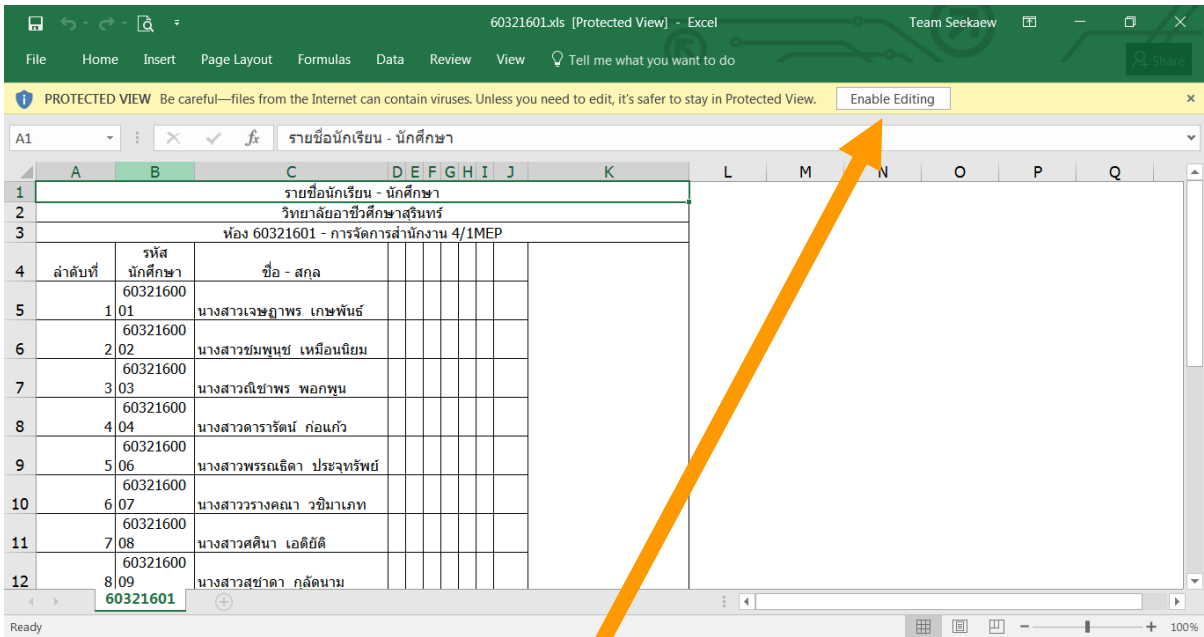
60321601.xls [Protected View] - Excel    Team Seekaew

File Home Insert Page Layout Formulas Data Review View Tell me what you want to do    Share

PROTECTED VIEW Be careful—files from the Internet can contain viruses. Unless you need to edit, it's safer to stay in Protected View.  Enable Editing

A1    $f_x$    รายชื่อนักเรียน - นักศึกษา

| | A | B | C | D | E | F | G | H | I | J | K | L | M | N | O | P | Q |
|---|---|---|---|---|---|---|---|---|---|---|---|---|---|---|---|---|---|
| 1 | รายชื่อนักเรียน - นักศึกษา | | | | | | | | | | | | | | | | |
| 2 | วิทยาลัยอาชีวศึกษาสุรินทร์ | | | | | | | | | | | | | | | | |
| 3 | ห้อง 60321601 - การจัดการสำนักงาน 4/1MEP | | | | | | | | | | | | | | | | |
| 4 | ลำดับที่ | รหัสนักศึกษา | ชื่อ - สกุล | | | | | | | | | | | | | | |
| 5 | 1 | 6032160001 | นางสาวเจษฎาพร เกษพันธ์ | | | | | | | | | | | | | | |
| 6 | 2 | 6032160002 | นางสาวชมพูนุช เหมือนนิยม | | | | | | | | | | | | | | |
| 7 | 3 | 6032160003 | นางสาวณิชาพร พอกพูน | | | | | | | | | | | | | | |
| 8 | 4 | 6032160004 | นางสาวดารารัตน์ ก่อแก้ว | | | | | | | | | | | | | | |
| 9 | 5 | 6032160006 | นางสาวพรรณธิดา ประจุทรัพย์ | | | | | | | | | | | | | | |
| 10 | 6 | 6032160007 | นางสาววรางคณา วชิมาเภท | | | | | | | | | | | | | | |
| 11 | 7 | 6032160008 | นางสาวศศินา เอติยัติ | | | | | | | | | | | | | | |
| 12 | 8 | 6032160009 | นางสาวสุชาดา กุลัดนาม | | | | | | | | | | | | | | |

60321601

Ready    100%